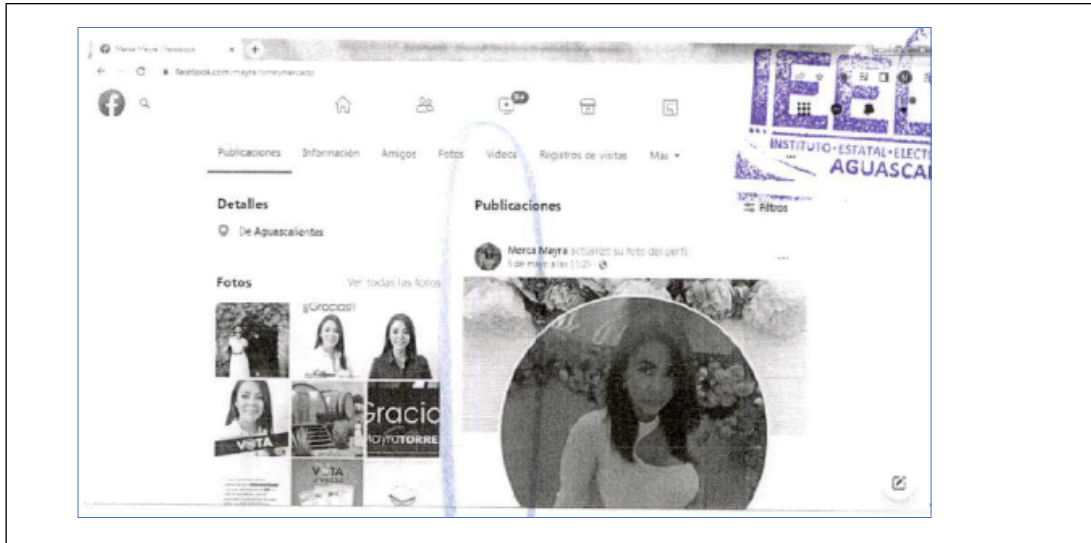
Merca Mayra | Facebook
facebook.com/mayra.torresmercado

9+

Publicaciones Información Amigos Fotos Videos Registros de visitas Más ▾

IEE
INSTITUTO·ESTATAL·ELECT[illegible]
AGUASCA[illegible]

Detalles
De Aguascalientes

Publicaciones
Filtros

Merca Mayra actualizó su foto del perfil.
5 de mayo a las 11:25 ·

Fotos
Ver todas las fotos

¡¡Gracias!!
VOTA
Gracia
Mayra TORRE
VOTA